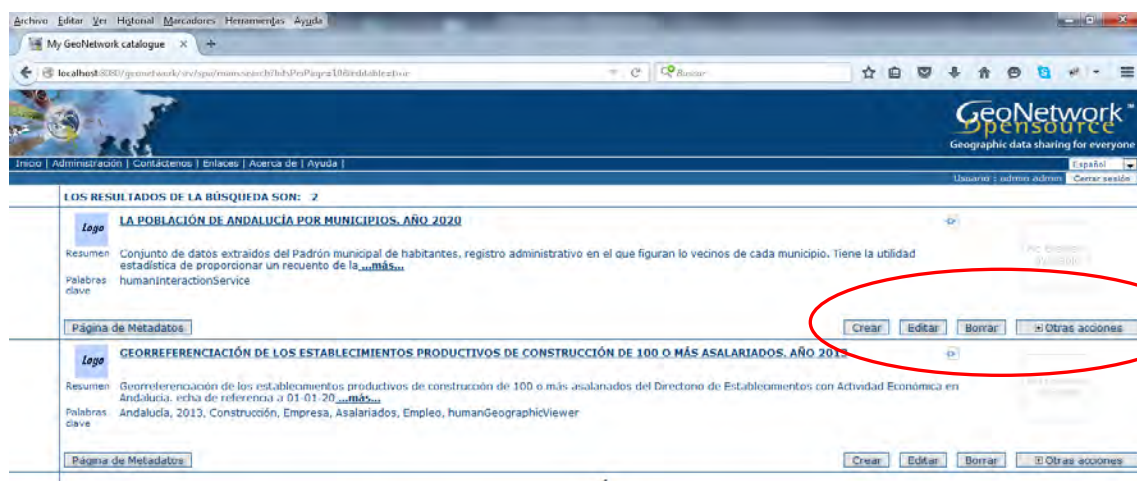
Archivo Editar Ver Historial Marcadores Herramientas Ayuda

My GeoNetwork catalogue ×

localhost:8080/geonetwork/srv/spa/main.search?hitsPerPage=10&editable=true

Buscar

GeoNetwork™ opensource
Geographic data sharing for everyone

Inicio | Administración | Contáctenos | Enlaces | Acerca de | Ayuda |

Español

Usuario : admin admin Cerrar sesión

LOS RESULTADOS DE LA BÚSQUEDA SON: 2

Logo

LA POBLACIÓN DE ANDALUCÍA POR MUNICIPIOS. AÑO 2020

Resumen Conjunto de datos extraídos del Padrón municipal de habitantes, registro administrativo en el que figuran lo vecinos de cada municipio. Tiene la utilidad estadística de proporcionar un recuento de la ...más...

Palabras clave humanInteractionService

Página de Metadatos

Crear Editar Borrar Otras acciones

Logo

GEORREFERENCIACIÓN DE LOS ESTABLECIMIENTOS PRODUCTIVOS DE CONSTRUCCIÓN DE 100 O MÁS ASALARIADOS. AÑO 2013

Resumen Georreferenciación de los establecimientos productivos de construcción de 100 o más asalariados del Directorio de Establecimientos con Actividad Económica en Andalucía. echa de referencia a 01-01-20 ...más...

Palabras clave Andalucía, 2013, Construcción, Empresa, Asalariados, Empleo, humanGeographicViewer

Página de Metadatos

Crear Editar Borrar Otras acciones